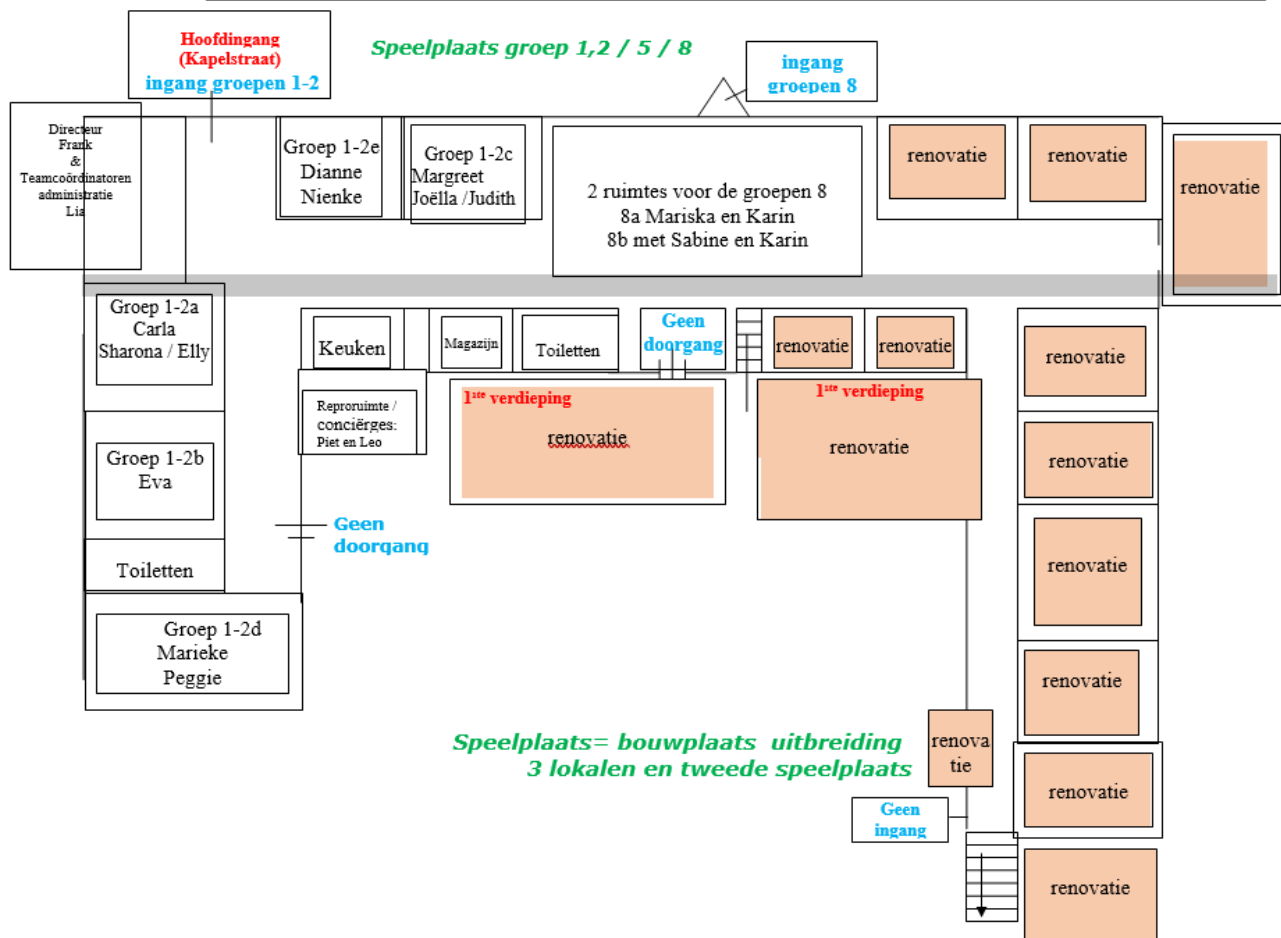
Hoofdingang
(Kapelstraat)
ingang groepen 1-2

Speelplaats groep 1,2 / 5 / 8

ingang
groepen 8

Directeur
Frank
&
Teamcoördinatoren
administratie
Lia

Groep 1-2e
Dianne
Nienke

Groep 1-2c
Margreet
Joëlla /Judith

2 ruimtes voor de groepen 8
8a Mariska en Karin
8b met Sabine en Karin

renovatie

renovatie

renovatie

Groep 1-2a
Carla
Sharona / Elly

Keuken

Magazijn

Toiletten

Geen
doorgang

renovatie

renovatie

renovatie

Reproruimte /
conciërges:
Piet en Leo

1ste verdieping
renovatie

1ste verdieping
renovatie

Groep 1-2b
Eva

renovatie

Geen
doorgang

renovatie

Toiletten

Groep 1-2d
Marieke
Peggie

renovatie

Speelplaats= bouwplaats uitbreiding
3 lokalen en tweede speelplaats

renova
tie

renovatie

Geen
ingang

renovatie